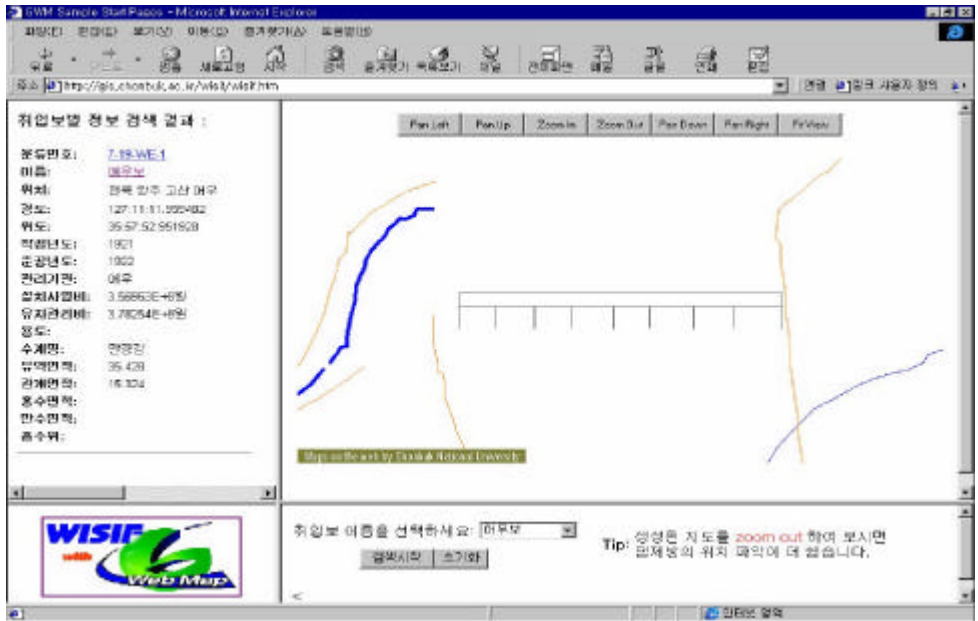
SWM Sample Start Pages - Microsoft Internet Explorer

파일(F) 편집(E) 보기(V) 이동(G) 즐겨찾기(A) 도움말(H)

뒤로 앞으로 중지 새로고침 시작 검색 즐겨찾기 목록보기 메일 인쇄 편집

주소 http://gis.chonbuk.ac.kr/wisit/wisit.htm 연결 링크 사용자 정의

취입보별 정보 검색 결과 :

분류번호: 7-19-WE-1
이름: 예유보
위치: 전북 완주 고산 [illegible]
경도: 127:11:51.555482
위도: 35:57:52.951928
착공년도: 1921
준공년도: 1922
관리기관: 예주
설치사업비: 3.56863E+8원
유지관리비: 3.78254E+8원
징도:
수계명: 만경강
유역면적: 35.428
관개면적: 16.324
홍수면적:
한수면적:
홍수위:

Pan Left | Pan Up | Zoom In | Zoom Out | Pan Down | Pan Right | FitView

Maps on the web by Chonbuk National University

WISIF with Web Map

취입보 이름을 선택하세요: 예유보

업무시작 초기화

Tip: 생성된 지도를 zoom out 하여 보시면 문제중의 위치 파악에 더 쉽습니다.

인터넷 영역